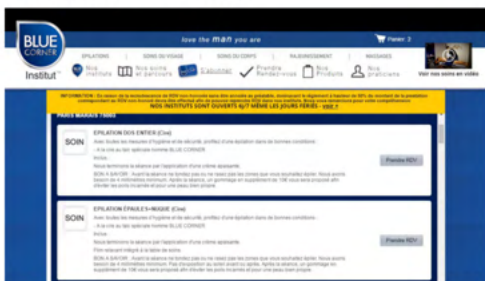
BLUE CORNER Institut

love the man you are

Panier 3

EPILATIONS | SOINS DU VISAGE | SOINS DU CORPS | RAJEUNISSEMENT | MASSAGES

Nos instituts | Nos soins et parcours | E-boutique | Prendre Rendez-vous | Nos Produits | Nos praticiens

Voir nos soins en vidéo

INFORMATION : En raison de la recrudescence de RDV non honorés dans des conditions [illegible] NOS INSTITUTS SONT OUVERTS 6J/7 MÊME LES JOURS FÉRIÉS - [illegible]

PARIS MARAIS 75003

SOIN

EPILATION DOS ENTIER (Cire)

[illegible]

Prendre RDV

SOIN

EPILATION EPAULES+NUQUE (Cire)

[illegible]

Prendre RDV